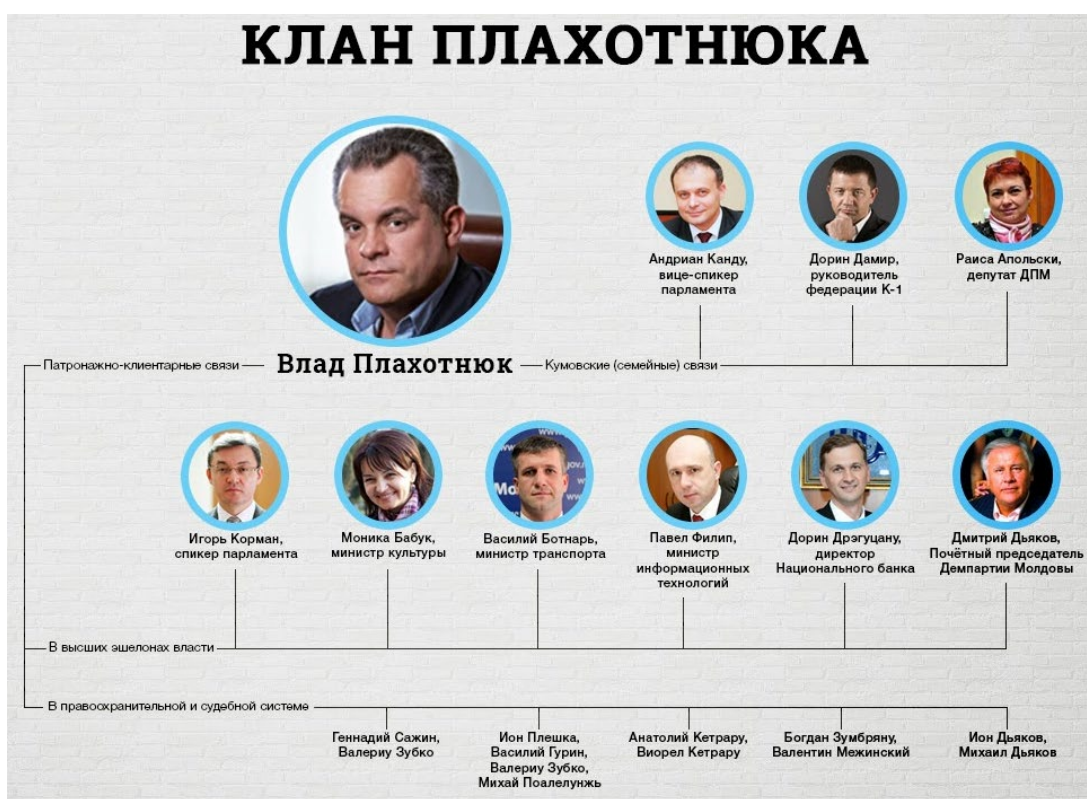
КЛАН ПЛАХОТНЮКА

Андриан Канду, вице-спикер парламента

Дорин Дамир, руководитель федерации К-1

Раиса Апольски, депутат ДПМ

Патронажно-клиентарные связи — Влад Плахотнюк — Кумовские (семейные) связи

Игорь Корман, спикер парламента

Моника Бабук, министр культуры

Василий Ботнарь, министр транспорта

Павел Филип, министр информационных технологий

Дорин Дрэгуцану, директор Национального банка

Дмитрий Дьяков, Почётный председатель Демпартии Молдовы

В высших эшелонах власти

В правоохранительной и судебной системе

Геннадий Сажин, Валериу Зубко

Ион Плешка, Василий Гурин, Валериу Зубко, Михай Поалелунжь

Анатолий Кетрару, Виорел Кетрару

Богдан Зумбряну, Валентин Межинский

Ион Дьяков, Михаил Дьяков